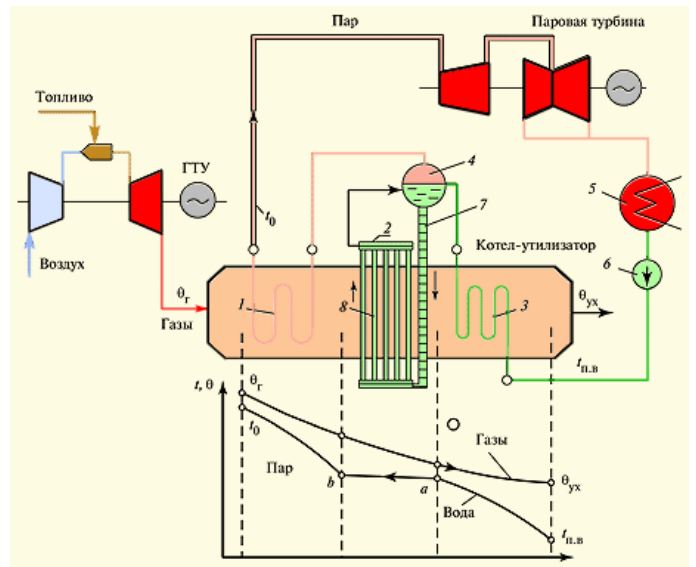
Пар

Паровая турбина

Топливо

ГТУ

4

5

7

$t_0$

2

Котел-утилизатор

6

Воздух

$\theta_г$

1

8

3

$\theta_{ух}$

Газы

$t_{п.в}$

$t, \theta$

$\theta_г$

$t_0$

Газы

Пар

b

a

$\theta_{ух}$

Вода

$t_{п.в}$